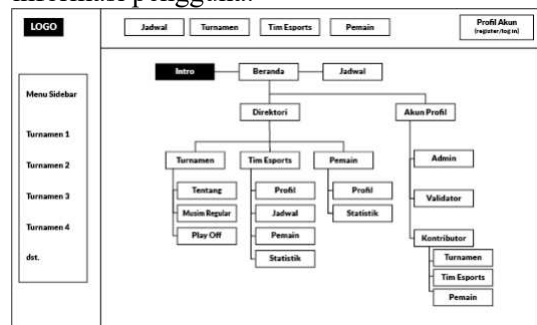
interaksi pengguna.

LOGO

Jadwal

Turnamen

Tim Esports

Pemain

Profil Akun (register/log in)

Menu Sidebar

Turnamen 1

Turnamen 2

Turnamen 3

Turnamen 4

dst.

Intro

Beranda

Jadwal

Direktori

Akun Profil

Turnamen

Tim Esports

Pemain

Tentang

Musim Regular

Play Off

Profil

Jadwal

Pemain

Statistik

Profil

Statistik

Admin

Validator

Kontributor

Turnamen

Tim Esports

Pemain